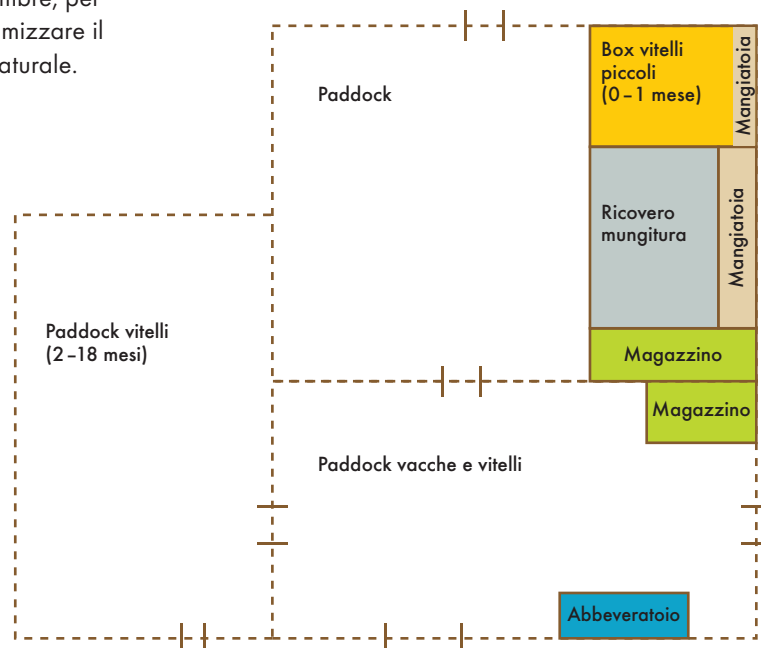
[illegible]mbre, per
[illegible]mizzare il
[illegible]aturale.

Paddock

Box vitelli piccoli (0 – 1 mese)

Mangiatoia

Ricovero mungitura

Mangiatoia

Paddock vitelli (2 – 18 mesi)

Magazzino

Magazzino

Paddock vacche e vitelli

Abbeveratoio